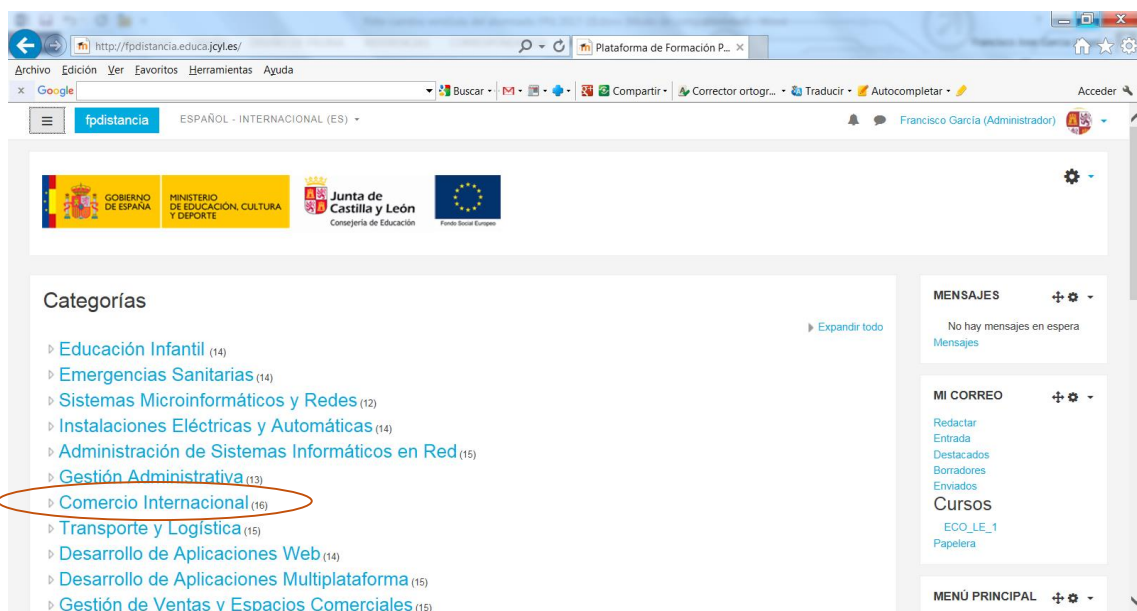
http://fpdistancia.educa.jcyl.es/
Plataforma de Formación P...
Archivo Edición Ver Favoritos Herramientas Ayuda
Google
Buscar
Compartir
Corrector ortogr...
Traducir
Autocompletar
Acceder

fpdistancia
ESPAÑOL - INTERNACIONAL (ES)
Francisco García (Administrador)

GOBIERNO DE ESPAÑA
MINISTERIO DE EDUCACIÓN, CULTURA Y DEPORTE
Junta de Castilla y León
Consejería de Educación
Fondo Social Europeo

Categorías
Expandir todo
Educación Infantil (14)
Emergencias Sanitarias (14)
Sistemas Microinformáticos y Redes (12)
Instalaciones Eléctricas y Automáticas (14)
Administración de Sistemas Informáticos en Red (15)
Gestión Administrativa (13)
Comercio Internacional (16)
Transporte y Logística (15)
Desarrollo de Aplicaciones Web (14)
Desarrollo de Aplicaciones Multiplataforma (15)
Gestión de Ventas y Espacios Comerciales (15)

MENSAJES
No hay mensajes en espera
Mensajes

MI CORREO
Redactar
Entrada
Destacados
Borradores
Enviados
Cursos
ECO_LE_1
Papelera

MENÚ PRINCIPAL